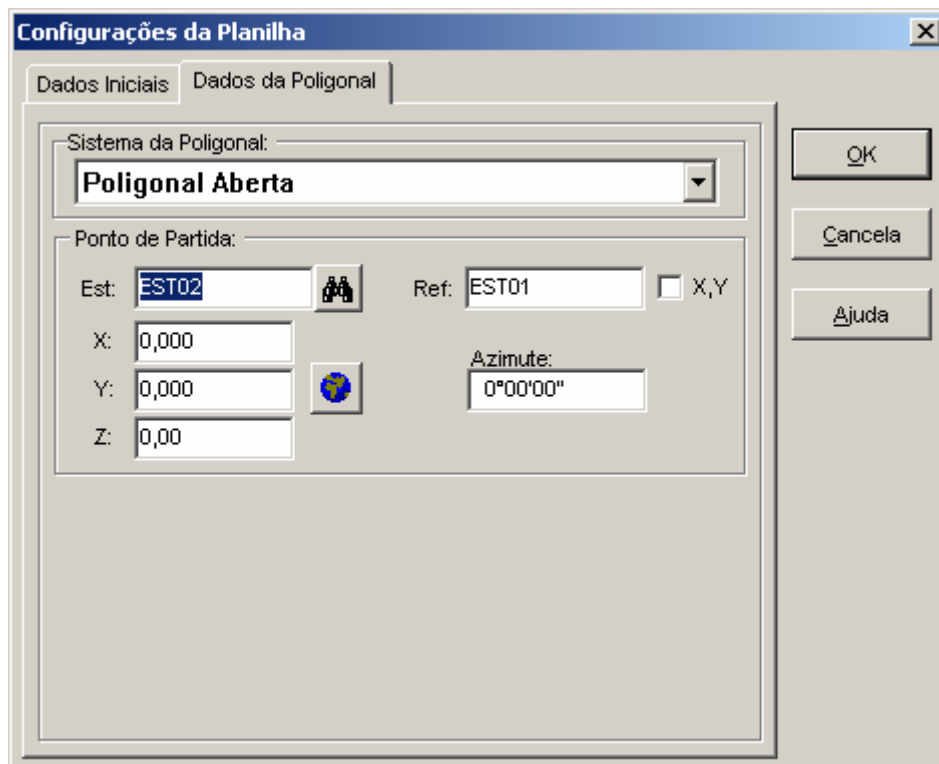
Configurações da Planilha

Dados Iniciais | Dados da Poligonal

Sistema da Poligonal:
Poligonal Aberta

Ponto de Partida:
Est: EST02
Ref: EST01
X,Y
X: 0,000
Y: 0,000
Z: 0,00
Azimute:
0°00'00"

OK
Cancela
Ajuda